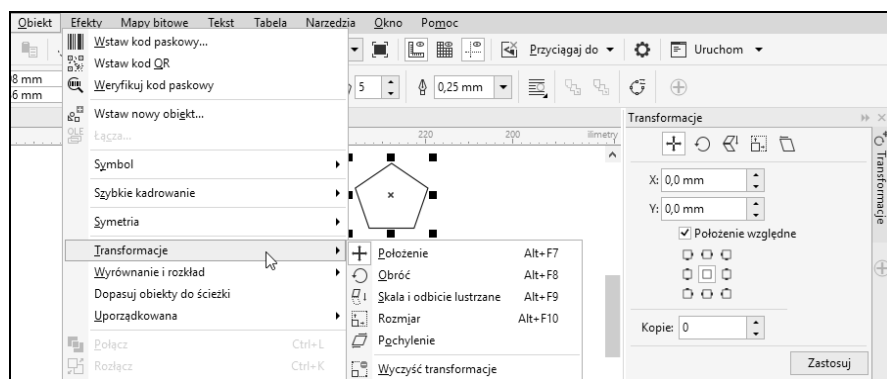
Obiekt Efekty Mapy bitowe Tekst Tabela Narzędzia Okno Pomoc

Wstaw kod paskowy...
Wstaw kod QR
Weryfikuj kod paskowy
Wstaw nowy obiekt...
Łącza...
Symbol
Szybkie kadrowanie
Symetria
Transformacje
Wyrównanie i rozkład
Dopasuj obiekty do ścieżki
Uporządkowana
Połącz Ctrl+L
Rozłącz Ctrl+K

Położenie Alt+F7
Obróć Alt+F8
Skala i odbicie lustrzane Alt+F9
Rozmiar Alt+F10
Pochylenie
Wyczyść transformacje

8 mm
6 mm
5
0,25 mm
Przyciągaj do
Uruchom
220 200 milimetry

Transformacje
X: 0,0 mm
Y: 0,0 mm
Położenie względne
Kopie: 0
Zastosuj
Transformacje